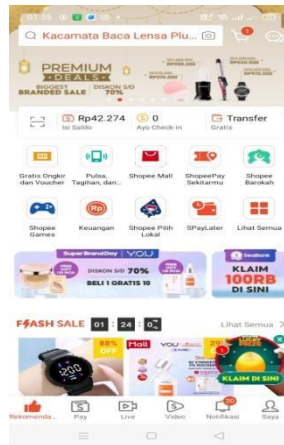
01.35

Kacamata Baca Lensa Plu...

PREMIUM DEALS
BIGGEST BRANDED SALE
DISKON S/D 70%

Rp42.274
Isi Saldo

0
Ayo Check-in

Transfer
Gratis

Gratis Ongkir dan Voucher

Pulsa, Tagihan, dan...

Shopee Mall

ShopeePay Sekitarmu

Shopee Barokah

Shopee Games

Keuangan

Shopee Pilih Lokal

SPayLater

Lihat Semua

Super Brand Day YOU
DISKON S/D 70%
BELI 1 GRATIS 10

SeaBank
KLAIM 100RB DI SINI

FLASH SALE 01 : 24 : 0

Lihat Semua >

88% OFF

KLAIM DI SINI

Rekomenda...

Pay

Live

Video

20
Notifikasi

Saya